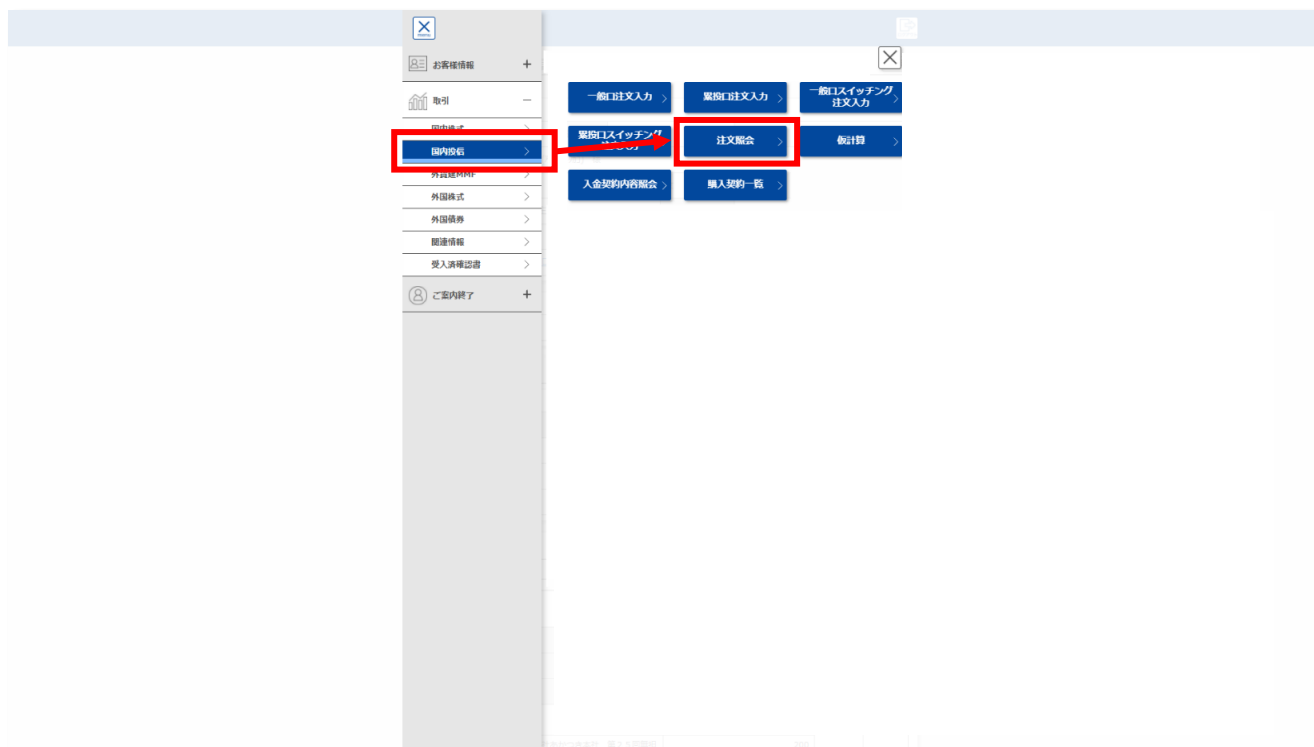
お客様情報 +

取引 −

国内株式 >

国内投信 >

外貨建MMF >

外国株式 >

外国債券 >

関連情報 >

受入済確認書 >

ご案内終了 +

一般口注文入力 >

累投口注文入力 >

一般口スイッチング注文入力 >

累投口スイッチング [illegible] >

注文照会 >

仮計算 >

入金契約内容照会 >

購入契約一覧 >